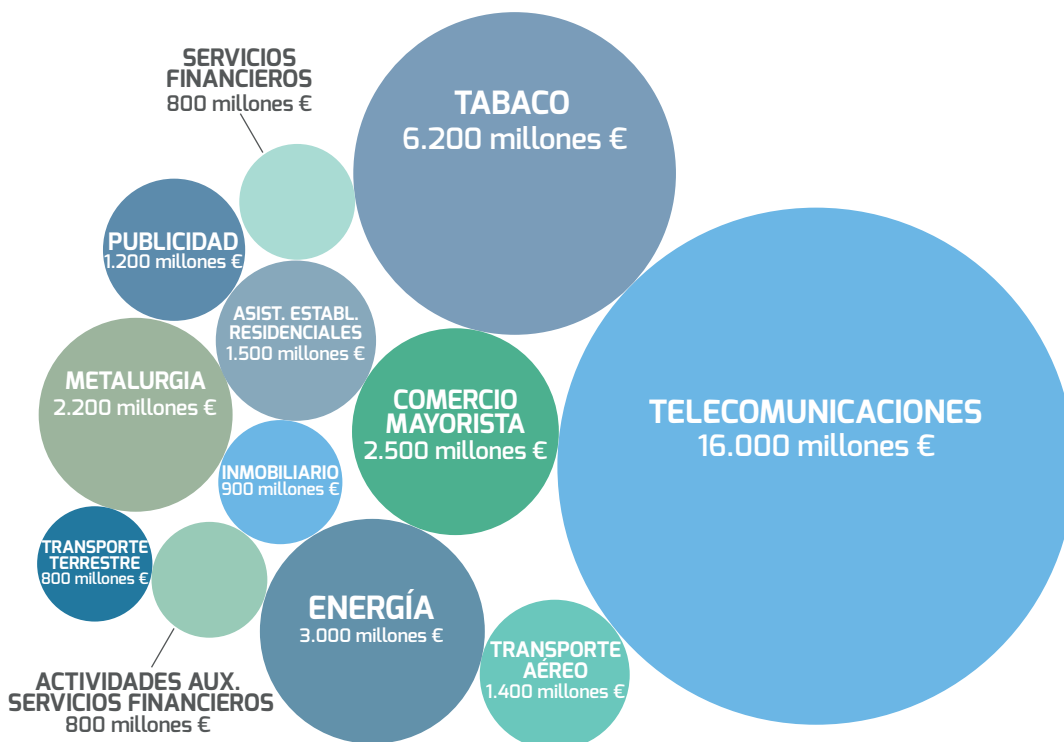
SERVICIOS FINANCIEROS
800 millones €

TABACO
6.200 millones €

PUBLICIDAD
1.200 millones €

ASIST. ESTABL. RESIDENCIALES
1.500 millones €

METALURGIA
2.200 millones €

COMERCIO MAYORISTA
2.500 millones €

TELECOMUNICACIONES
16.000 millones €

INMOBILIARIO
900 millones €

TRANSPORTE TERRESTRE
800 millones €

ENERGÍA
3.000 millones €

TRANSPORTE AÉREO
1.400 millones €

ACTIVIDADES AUX. SERVICIOS FINANCIEROS
800 millones €